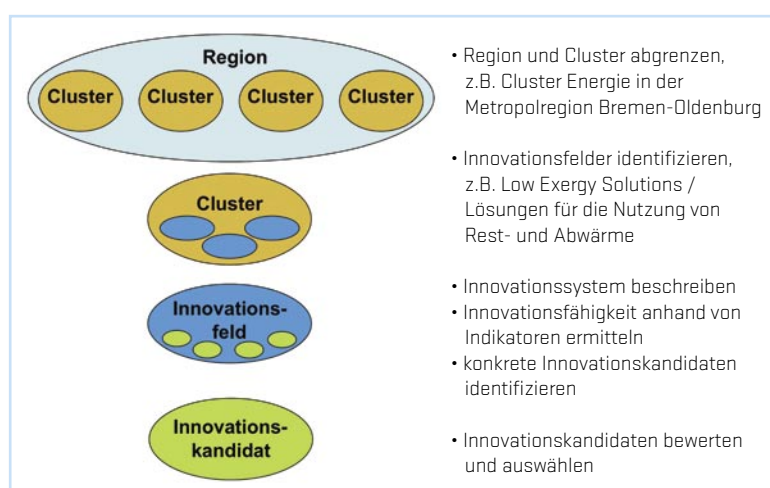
Region

Cluster

Cluster

Cluster

Cluster

• Region und Cluster abgrenzen, z.B. Cluster Energie in der Metropolregion Bremen-Oldenburg

Cluster

• Innovationsfelder identifizieren, z.B. Low Exergy Solutions / Lösungen für die Nutzung von Rest- und Abwärme

Innovationsfeld

• Innovationssystem beschreiben
• Innovationsfähigkeit anhand von Indikatoren ermitteln
• konkrete Innovationskandidaten identifizieren

Innovationskandidat

• Innovationskandidaten bewerten und auswählen